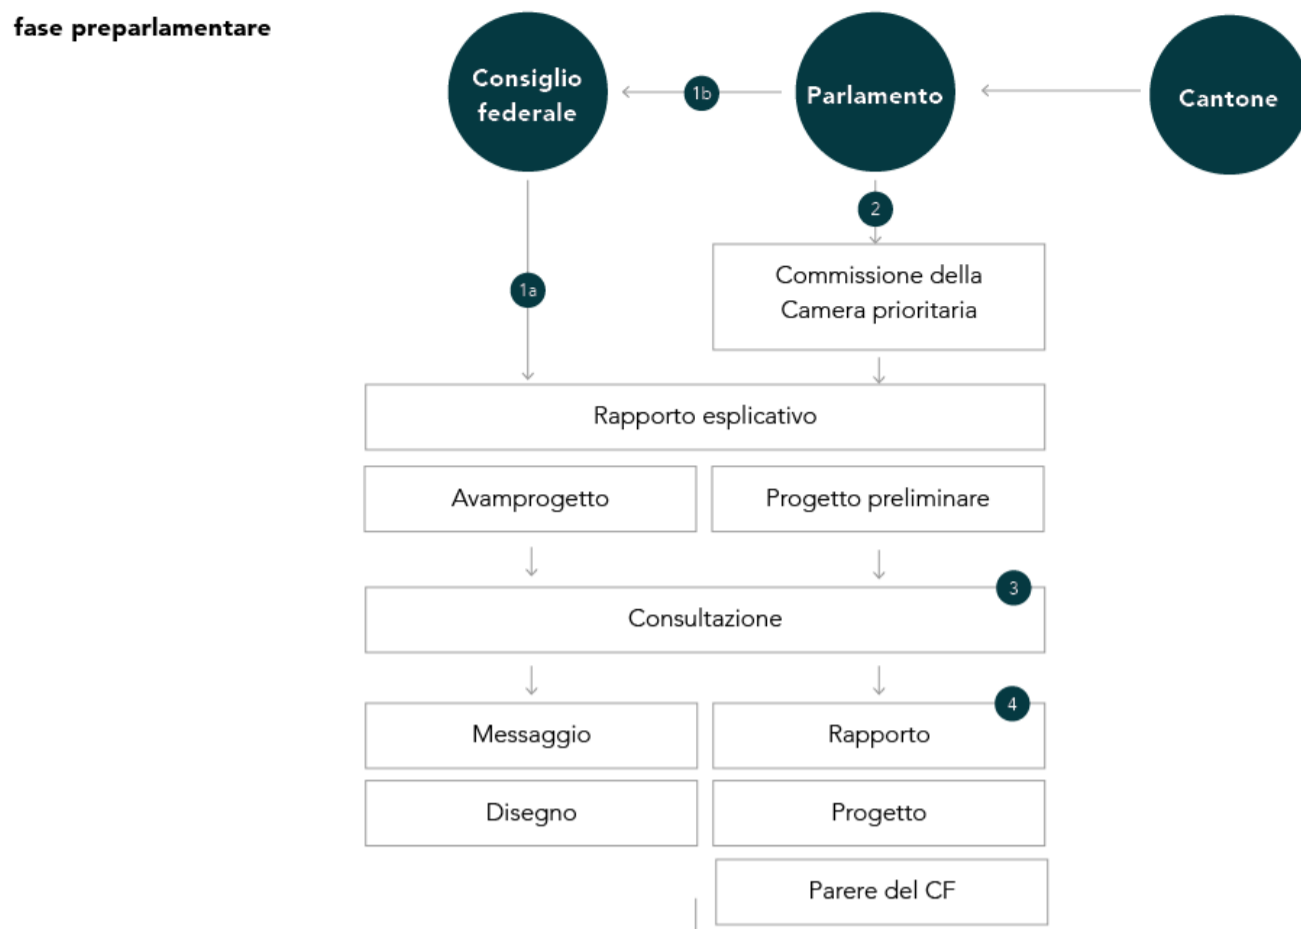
fase preparlamentare

Consiglio federale

1b

Parlamento

Cantone

2

Commissione della Camera prioritaria

1a

Rapporto esplicativo

Avamprogetto

Progetto preliminare

3

Consultazione

4

Messaggio

Rapporto

Disegno

Progetto

Parere del CF